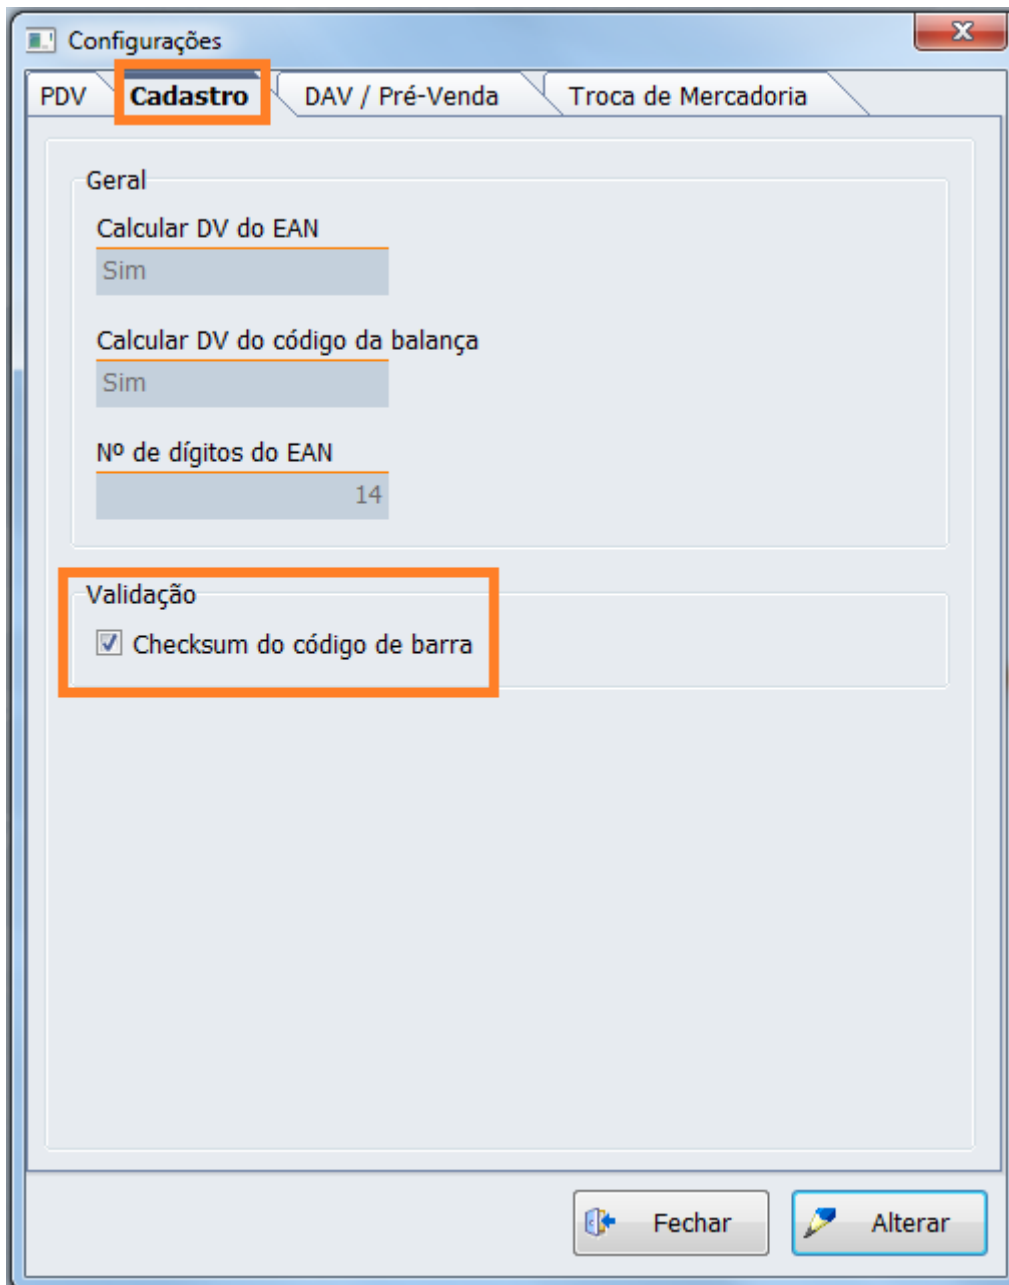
Configurações

PDV
Cadastro
DAV / Pré-Venda
Troca de Mercadoria

Geral

Calcular DV do EAN
Sim

Calcular DV do código da balança
Sim

Nº de dígitos do EAN
14

Validação

Checksum do código de barra

Fechar
Alterar